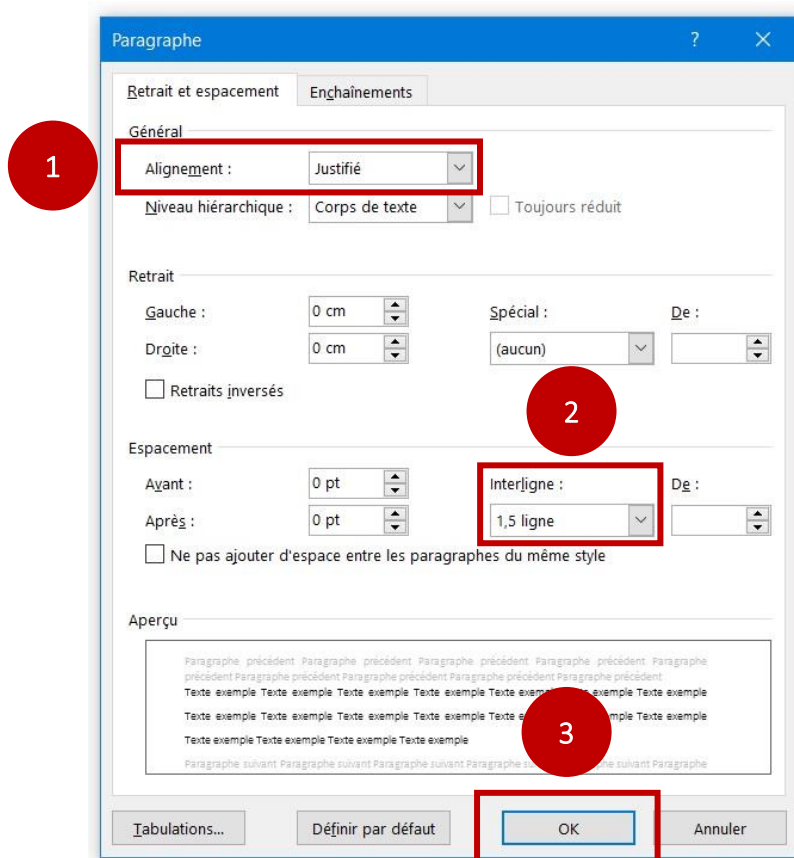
Paragraphe ? ✕

Retrait et espacement Enchaînements

Général

1

Alignement : Justifié

Niveau hiérarchique : Corps de texte Toujours réduit

Retrait

Gauche : 0 cm Spécial : De :

Droite : 0 cm (aucun)

Retraits inversés

2

Espacement

Avant : 0 pt Interligne : De :

Après : 0 pt 1,5 ligne

Ne pas ajouter d'espace entre les paragraphes du même style

Aperçu

Paragraphe précédent Paragraphe précédent Paragraphe précédent Paragraphe précédent Paragraphe précédent Paragraphe précédent Paragraphe précédent Paragraphe précédent Paragraphe précédent

Texte exemple Texte exemple Texte exemple Texte exemple Texte exemple Texte exemple Texte exemple Texte exemple

Texte exemple Texte exemple Texte exemple Texte exemple Texte exemple Texte exemple Texte exemple Texte exemple

Texte exemple Texte exemple Texte exemple Texte exemple

3

Paragraphe suivant Paragraphe suivant Paragraphe suivant Paragraphe suivant Paragraphe suivant Paragraphe suivant Paragraphe

Tabulations... Définir par défaut OK Annuler